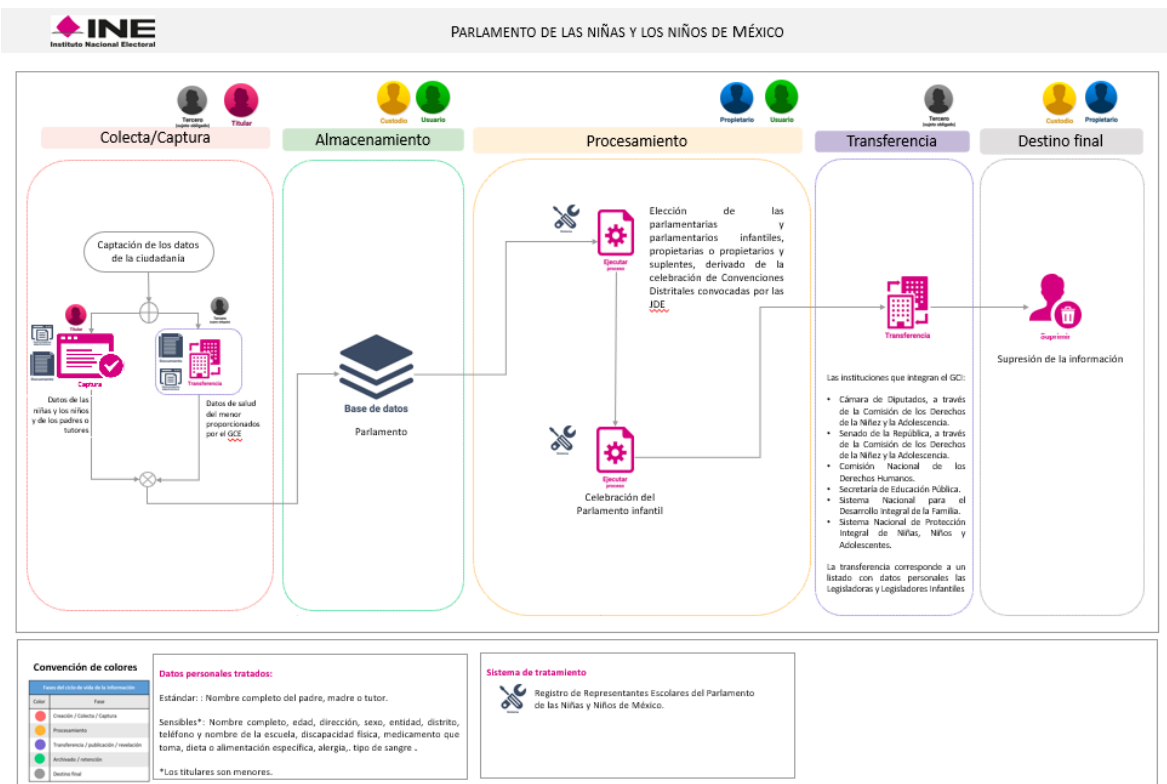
INE
Instituto Nacional Electoral

PARLAMENTO DE LAS NIÑAS Y LOS NIÑOS DE MÉXICO

Tercero (sujeto obligado)
Titular

Colecta/Captura

Custodio
Usuario

Almacenamiento

Propietario
Usuario

Procesamiento

Tercero (sujeto obligado)

Transferencia

Custodio
Propietario

Destino final

Captación de los datos de la ciudadanía

Titular

Tercero sujeto obligado

Documento

Captura

Documento

Transferencia

Datos de las niñas y los niños y de los padres o tutores

Datos de salud del menor proporcionados por el GCE

Base de datos

Parlamento

Sistema

Ejecutar proceso

Elección de las parlamentarias y parlamentarios infantiles, propietarias o propietarios y suplentes, derivado de la celebración de Convenciones Distritales convocadas por las JDE

Sistema

Ejecutar proceso

Celebración del Parlamento infantil

Transferencia

Las instituciones que integran el GCI:

• Cámara de Diputados, a través de la Comisión de los Derechos de la Niñez y la Adolescencia.
• Senado de la República, a través de la Comisión de los Derechos de la Niñez y la Adolescencia.
• Comisión Nacional de los Derechos Humanos.
• Secretaría de Educación Pública.
• Sistema Nacional para el Desarrollo Integral de la Familia.
• Sistema Nacional de Protección Integral de Niñas, Niños y Adolescentes.

La transferencia corresponde a un listado con datos personales las Legisladoras y Legisladores Infantiles

Suprimir

Supresión de la información

Convención de colores

Fases del ciclo de vida de la información

| Color | Fase |
|---|---|
| | Creación / Colecta / Captura |
| | Procesamiento |
| | Transferencia / publicación / revelación |
| | Archivado / retención |
| | Destino final |

Datos personales tratados:

Estándar: : Nombre completo del padre, madre o tutor.

Sensibles*: Nombre completo, edad, dirección, sexo, entidad, distrito, teléfono y nombre de la escuela, discapacidad física, medicamento que toma, dieta o alimentación específica, alergia,. tipo de sangre .

*Los titulares son menores.

Sistema de tratamiento

Sistema

Registro de Representantes Escolares del Parlamento de las Niñas y Niños de México.